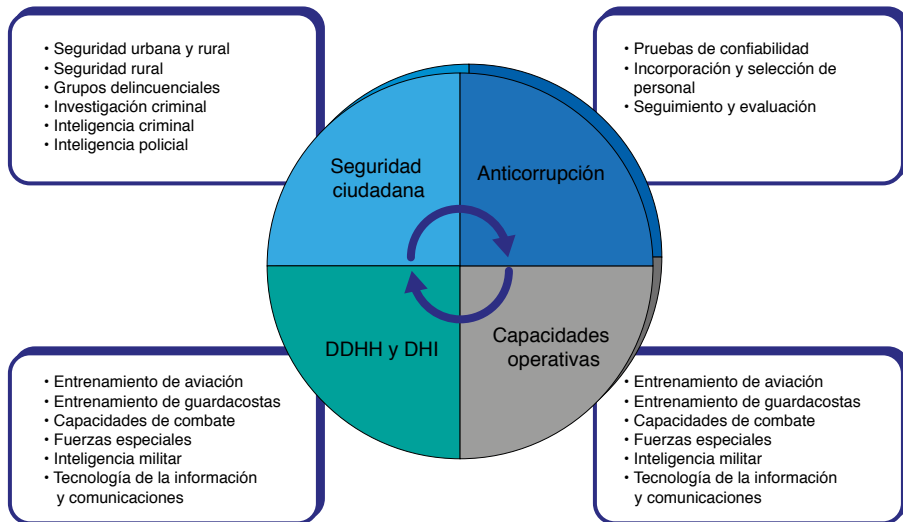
• Seguridad urbana y rural
• Seguridad rural
• Grupos delincuenciales
• Investigación criminal
• Inteligencia criminal
• Inteligencia policial

• Pruebas de confiabilidad
• Incorporación y selección de personal
• Seguimiento y evaluación

Seguridad ciudadana

Anticorrupción

DDHH y DHI

Capacidades operativas

• Entrenamiento de aviación
• Entrenamiento de guardacostas
• Capacidades de combate
• Fuerzas especiales
• Inteligencia militar
• Tecnología de la información y comunicaciones

• Entrenamiento de aviación
• Entrenamiento de guardacostas
• Capacidades de combate
• Fuerzas especiales
• Inteligencia militar
• Tecnología de la información y comunicaciones